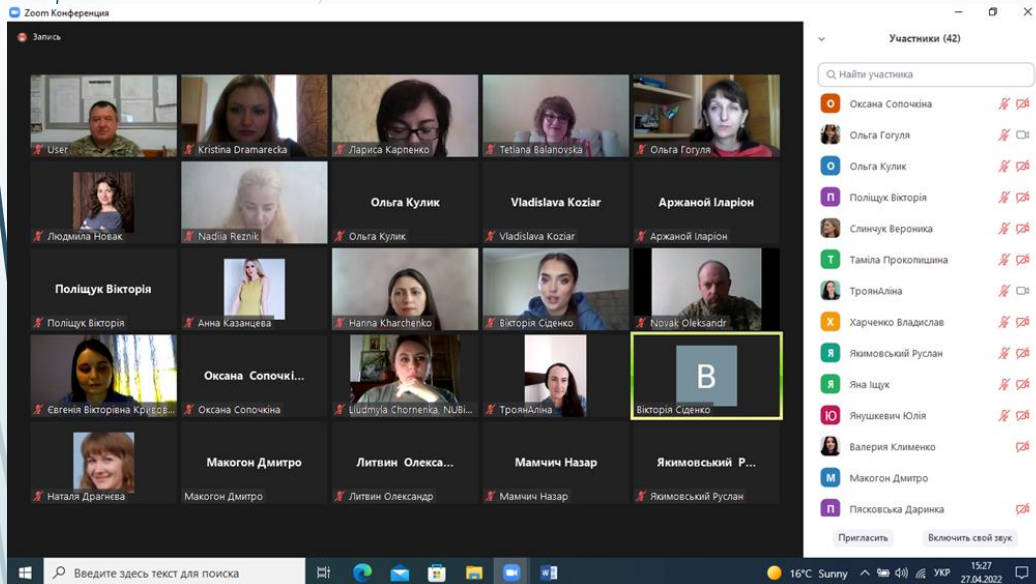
Zoom Конференция

Запись

User
Kristina Dramarecka
Лариса Карпенко
Tetiana Balanovska
Ольга Гогуля

Людмила Новак
Nadiia Reznik
Ольга Кулик
Ольга Кулик
Vladislava Koziar
Vladislava Koziar
Аржаной Іларіон
Аржаной Іларіон

Поліщук Вікторія
Поліщук Вікторія
Анна Казанцева
Hanna Kharchenko
Вікторія Сіденко
Novak Oleksandr

Євгенія Вікторівна Кривов...
Оксана Сопочкі...
Оксана Сопочкіна
Ludmyla Chornenka, NUBi...
ТроянАліна
B
Вікторія Сіденко

Наталя Драгнева
Макогон Дмитро
Макогон Дмитро
Литвин Олекса...
Литвин Олександр
Мамчич Назар
Мамчич Назар
Якимовський Р...
Якимовський Руслан

Участники (42)

Найти участника

Оксана Сопочкіна
Ольга Гогуля
Ольга Кулик
Поліщук Вікторія
Слинчук Вероника
Таміла Прокопишина
ТроянАліна
Харченко Владислав
Якимовський Руслан
Яна Іщук
Янушкевич Юлія
Валерия Клименко
Макогон Дмитро
Пясковська Даринка

Пригласить
Включить свой звук

Введите здесь текст для поиска

16°C Sunny
УКР
15:27
27.04.2022